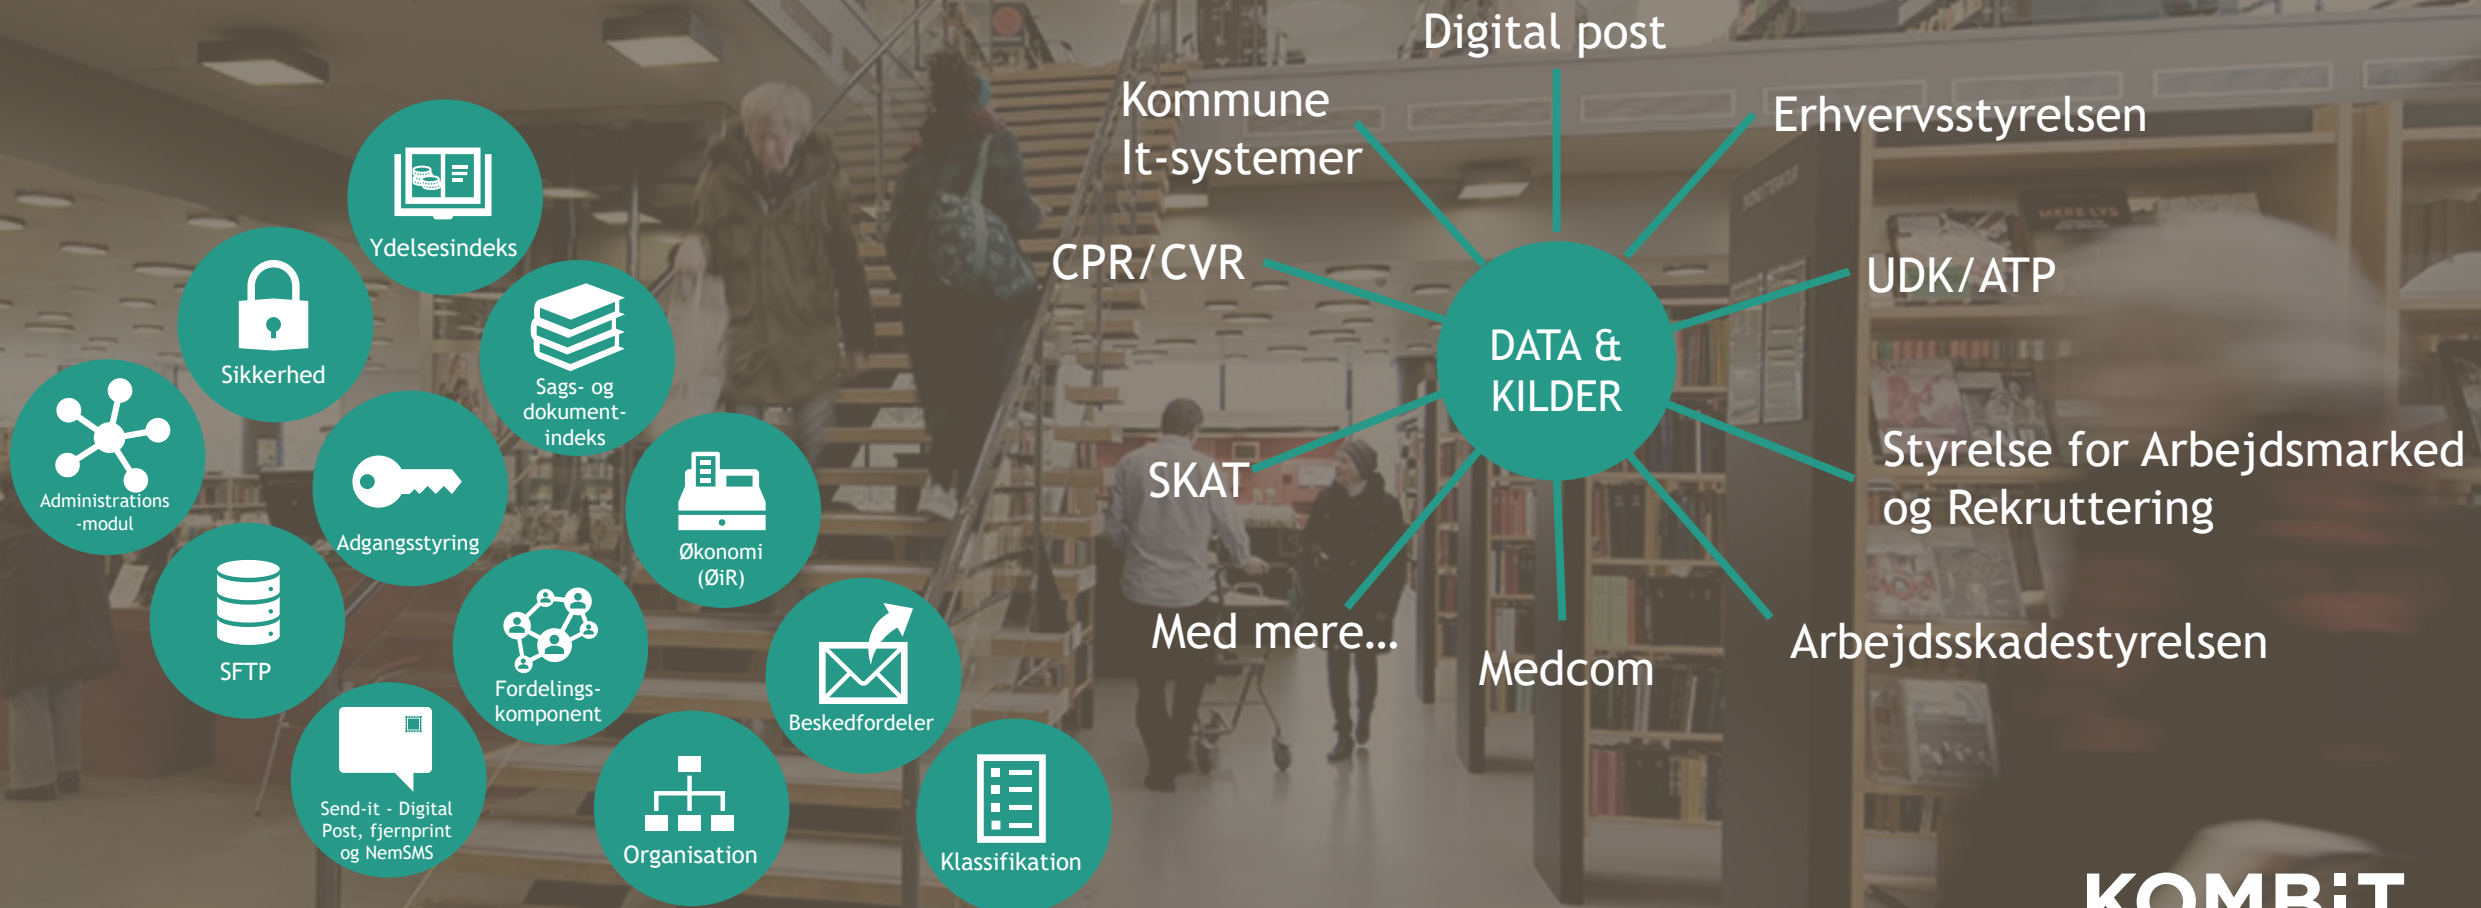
Ydelsesindeks

Sikkerhed

Sags- og dokument-indeks

Administrations -modul

Adgangsstyring

Økonomi (ØiR)

SFTP

Fordelings-komponent

Beskedfordeler

Send-it - Digital Post, fjernprint og NemSMS

Organisation

Klassifikation

Digital post

Kommune It-systemer

Erhvervsstyrelsen

CPR/CVR

UDK/ATP

DATA & KILDER

SKAT

Styrelse for Arbejdsmarked og Rekruttering

Med mere...

Medcom

Arbejdsskadestyrelsen

KOMBIT